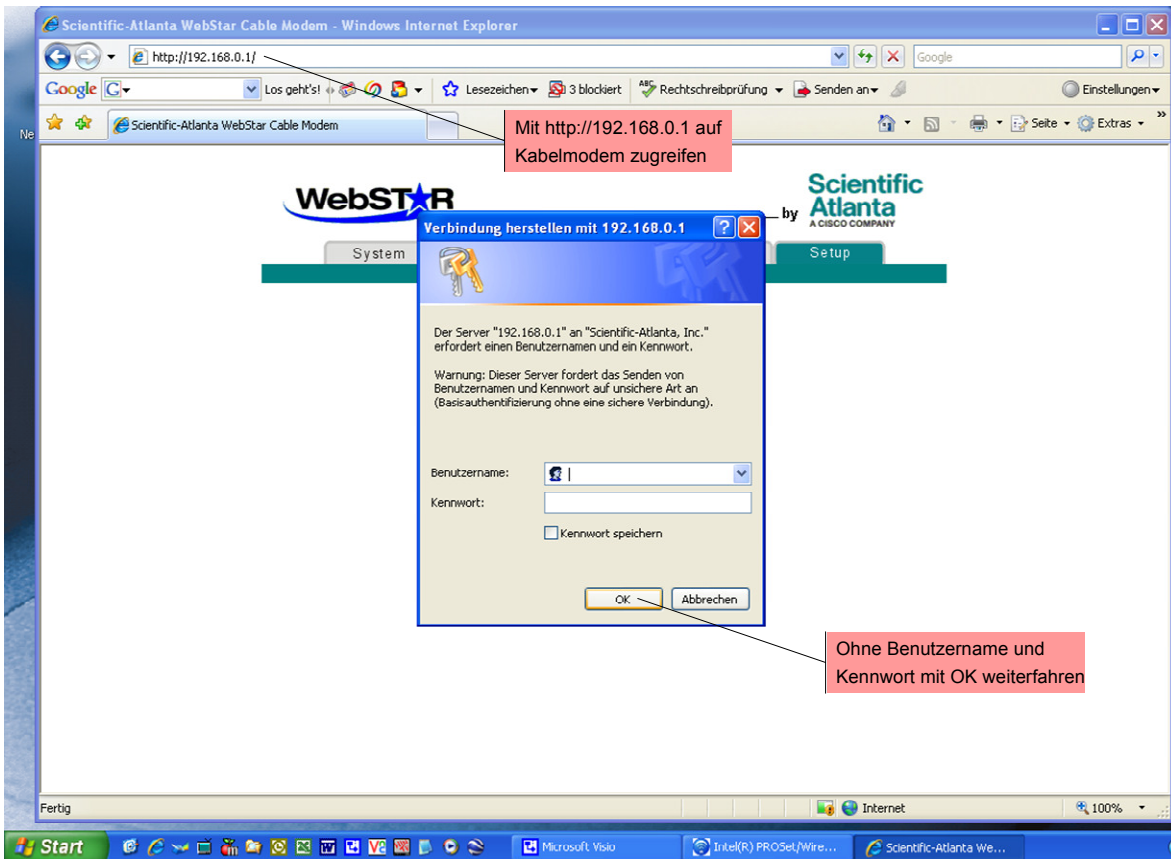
Scientific-Atlanta WebStar Cable Modem - Windows Internet Explorer

http://192.168.0.1/

Google

Google G Los geht's! Lesezeichen 3 blockiert Rechtschreibprüfung Senden an Einstellungen

Scientific-Atlanta WebStar Cable Modem

Seite Extras

Mit http://192.168.0.1 auf Kabelmodem zugreifen

WebSTAR by Scientific Atlanta A CISCO COMPANY

System Setup

Verbindung herstellen mit 192.168.0.1

Der Server "192.168.0.1" an "Scientific-Atlanta, Inc." erfordert einen Benutzernamen und ein Kennwort.

Warnung: Dieser Server fordert das Senden von Benutzernamen und Kennwort auf unsichere Art an (Basisauthentifizierung ohne eine sichere Verbindung).

Benutzername:

Kennwort:

Kennwort speichern

OK Abbrechen

Ohne Benutzername und Kennwort mit OK weiterfahren

Fertig Internet 100%

Start Microsoft Visio Intel(R) PROSet/Wire... Scientific-Atlanta We...

Ne